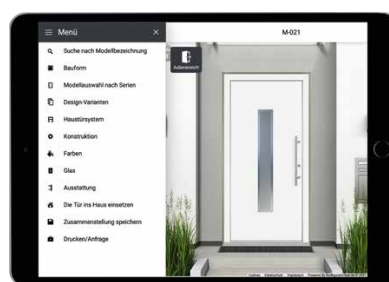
Menü

Suche nach Modellbezeichnung

Bauform

Modellauswahl nach Serien

Design-Varianten

Haustürsystem

Konstruktion

Farben

Glas

Ausstattung

Die Tür ins Haus einsetzen

Zusammenstellung speichern

Drucken/Anfrage

M-021

Außenansicht

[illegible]